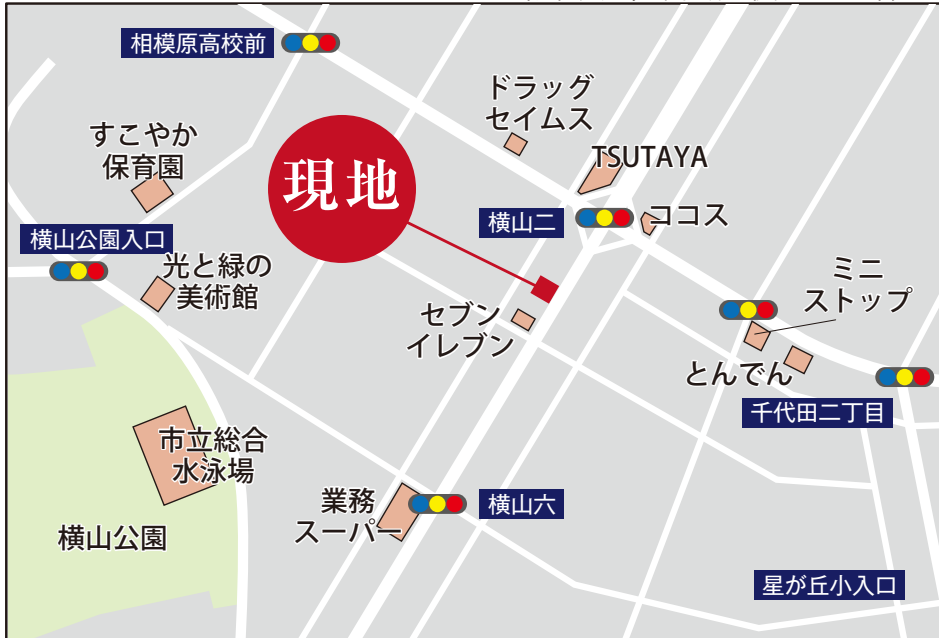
相模原高校前

ドラッグ
セイムス

すこやか
保育園

現地

TSUTAYA

横山二

ココス

横山公園入口

光と緑の
美術館

ミニ
ストップ

セブン
イレブン

とんでん

千代田二丁目

市立総合
水泳場

業務
スーパー

横山六

横山公園

星が丘小入口